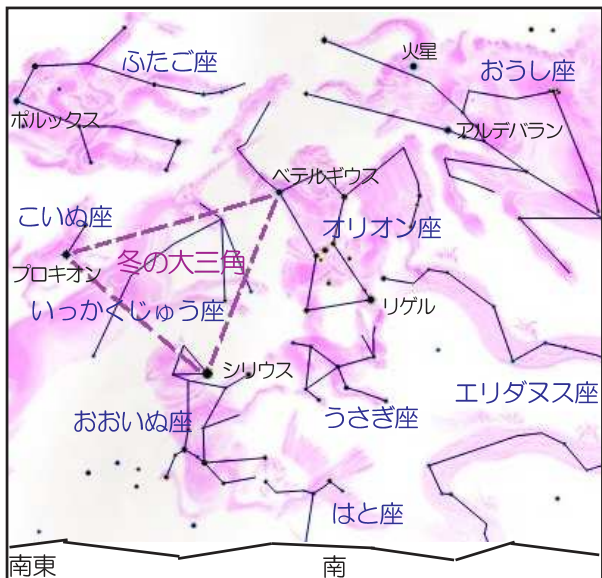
ふたご座

火星

おうし座

ポルックス

アルデバラン

ベテルギウス

こいぬ座

オリオン座

プロキオン

冬の大三角

リゲル

いっかくじゅう座

シリウス

エリダヌス座

おおいぬ座

うさぎ座

はと座

南東

南